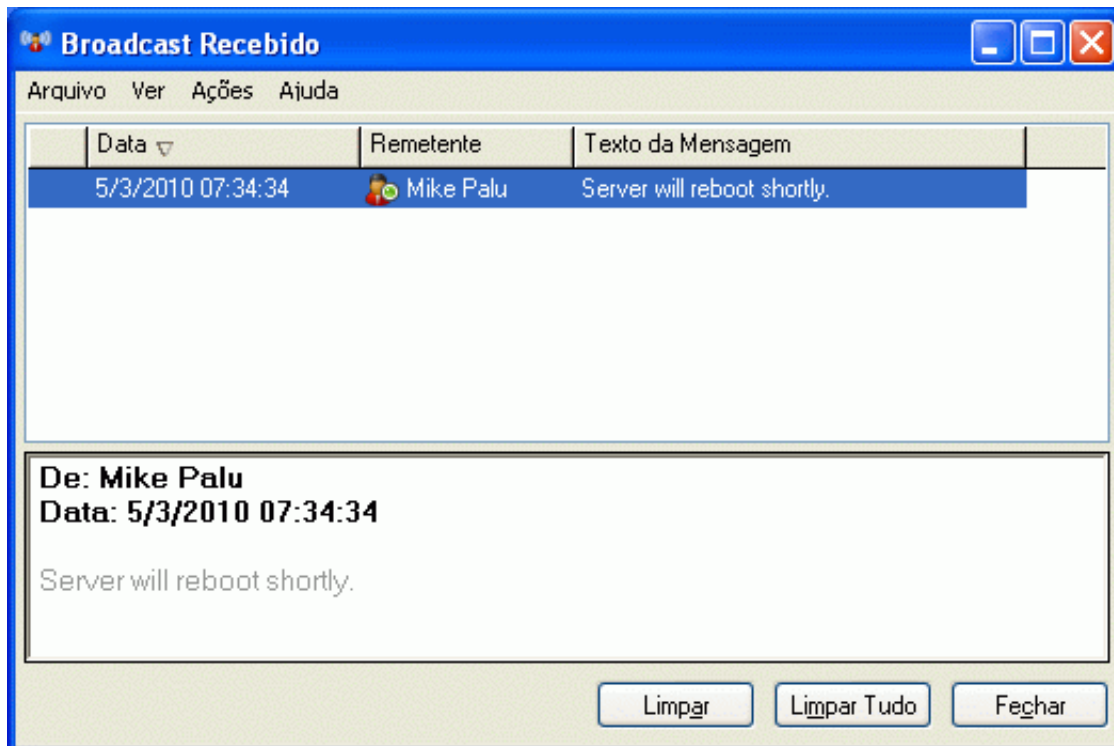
Broadcast Recebido

Arquivo Ver Ações Ajuda

| Data | Remetente | Texto da Mensagem |
|---|---|---|
| 5/3/2010 07:34:34 | Mike Palu | Server will reboot shortly. |

De: Mike Palu
Data: 5/3/2010 07:34:34

Server will reboot shortly.

Limpar
Limpar Tudo
Fechar